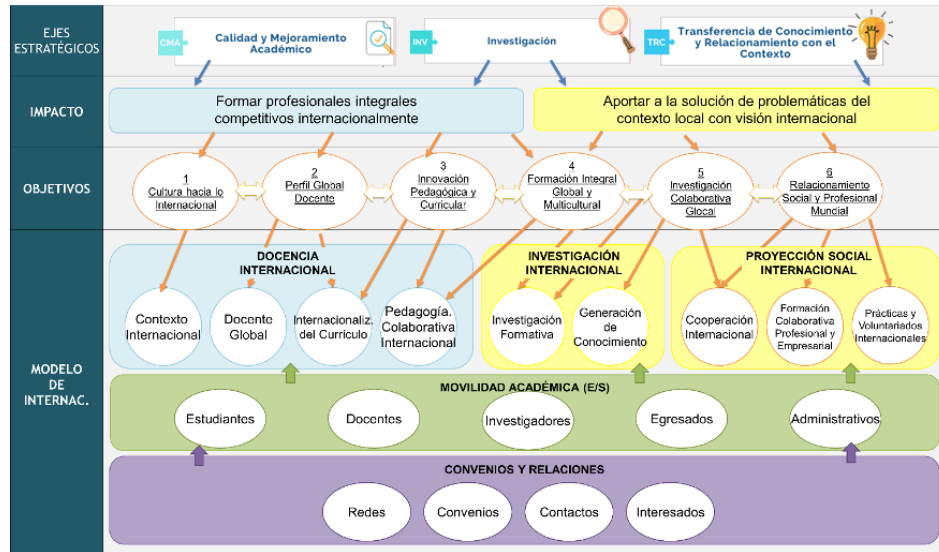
EJES ESTRATÉGICOS

CMA Calidad y Mejoramiento Académico

INV Investigación

TRC Transferencia de Conocimiento y Relacionamiento con el Contexto

IMPACTO

Formar profesionales integrales competitivos internacionalmente

Aportar a la solución de problemáticas del contexto local con visión internacional

OBJETIVOS

1 Cultura hacia lo Internacional

2 Perfil Global Docente

3 Innovación Pedagógica y Curricular

4 Formación Integral Global y Multicultural

5 Investigación Colaborativa Glocal

6 Relacionamiento Social y Profesional Muncial

MODELO DE INTERNAC.

DOCENCIA INTERNACIONAL

Contexto Internacional

Docente Global

Internacionaliz. del Currículo

Pedagogía. Colaborativa Internacional

INVESTIGACIÓN INTERNACIONAL

Investigación Formativa

Generación de Conocimiento

PROYECCIÓN SOCIAL INTERNACIONAL

Cooperación Internacional

Formación Colaborativa Profesional y Empresarial

Prácticas y Voluntariados Internacionales

MOVILIDAD ACADÉMICA (E/S)

Estudiantes

Docentes

Investigadores

Egresados

Administrativos

CONVENIOS Y RELACIONES

Redes

Convenios

Contactos

Interesados